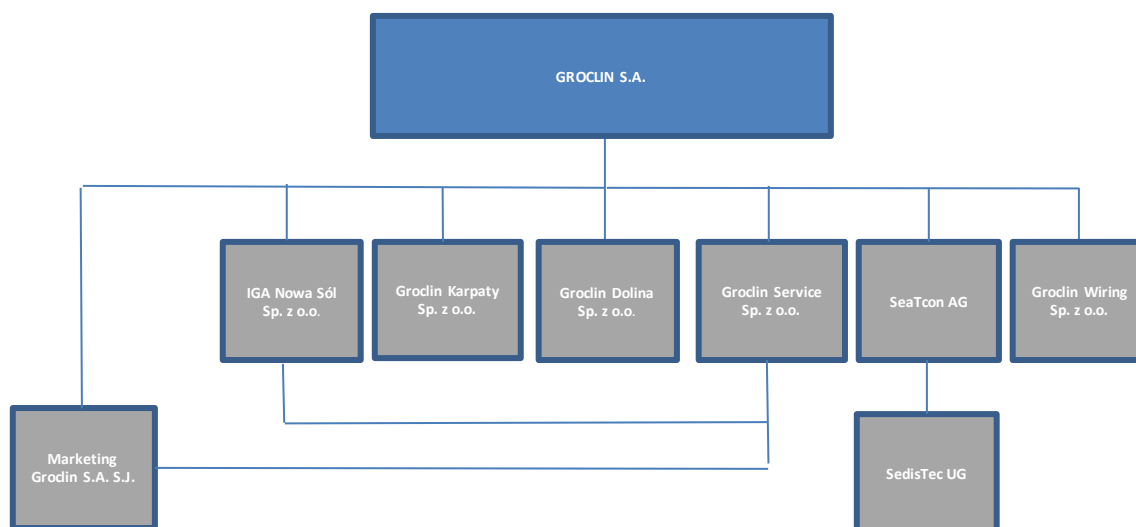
GROCLIN S.A.

IGA Nowa Sól Sp. z o.o.

Groclin Karpaty Sp. z o.o.

Groclin Dolina Sp. z o.o.

Groclin Service Sp. z o.o.

SeaTcon AG

Groclin Wiring Sp. z o.o.

Marketing Groclin S.A. S.J.

SedisTec UG